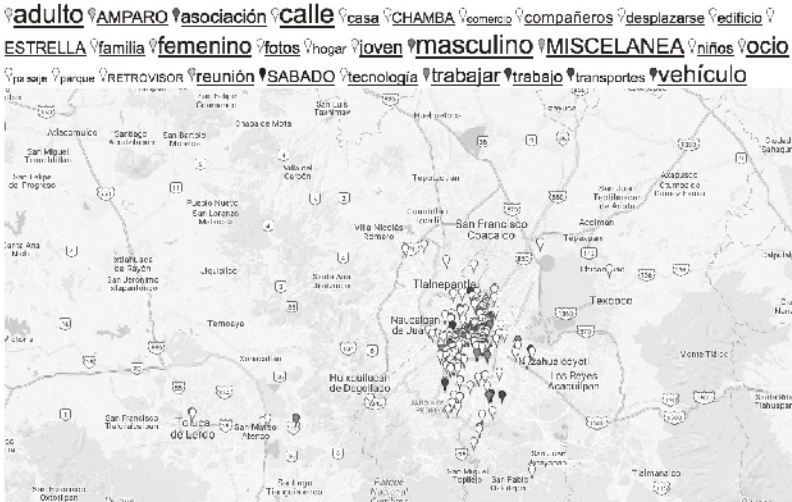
adulto AMPARO asociación calle casa CHAMBA comercio compañeros desplazarse edificio ESTRELLA familia femenino fotos hogar joven masculino MISCELANEA niños ocio paisaje parque RETROVISOR reunión SABADO tecnología trabajar trabajo transportes vehículo

San Felipe Coamango
San Luis Taxhimay
Chapa de Mota
Huehuetoca
Atlacomulco
Santiago Acutzilapan
San Bartolo Morelos
San Miguel Tenochtitlán
Villa del Carbón
Tepotzotlán
San Felipe del Progreso
Pueblo Nuevo
San Lorenzo Malacota
Villa Nicolás Romero
Cuautitlán Izcalli
San Francisco Coacalco
Acolman
Tepexpan
Santa Ana Nichi
Ixtlahuaca de Rayón
San Jerónimo Ixtapantongo
Jiquipilco
Santa Ana Jilotzingo
Tlalnepantla
Chiconcuac
Texcoco
Naucalpan de Juárez
Temoaya
Xonacatlán
Nezahualcóyotl
Huixquilucan de Degollado
Los Reyes Acaquilpan
San Francisco Tlacuilapan
Toluca de Lerdo
San Mateo Atenco
San Miguel Topilejo
San Pablo Oztotepec
Tlalmanalco
San Pedro Atzompa
Juchitepec
Calpulalpan
Nanacamilpa
Venta Tlaxco